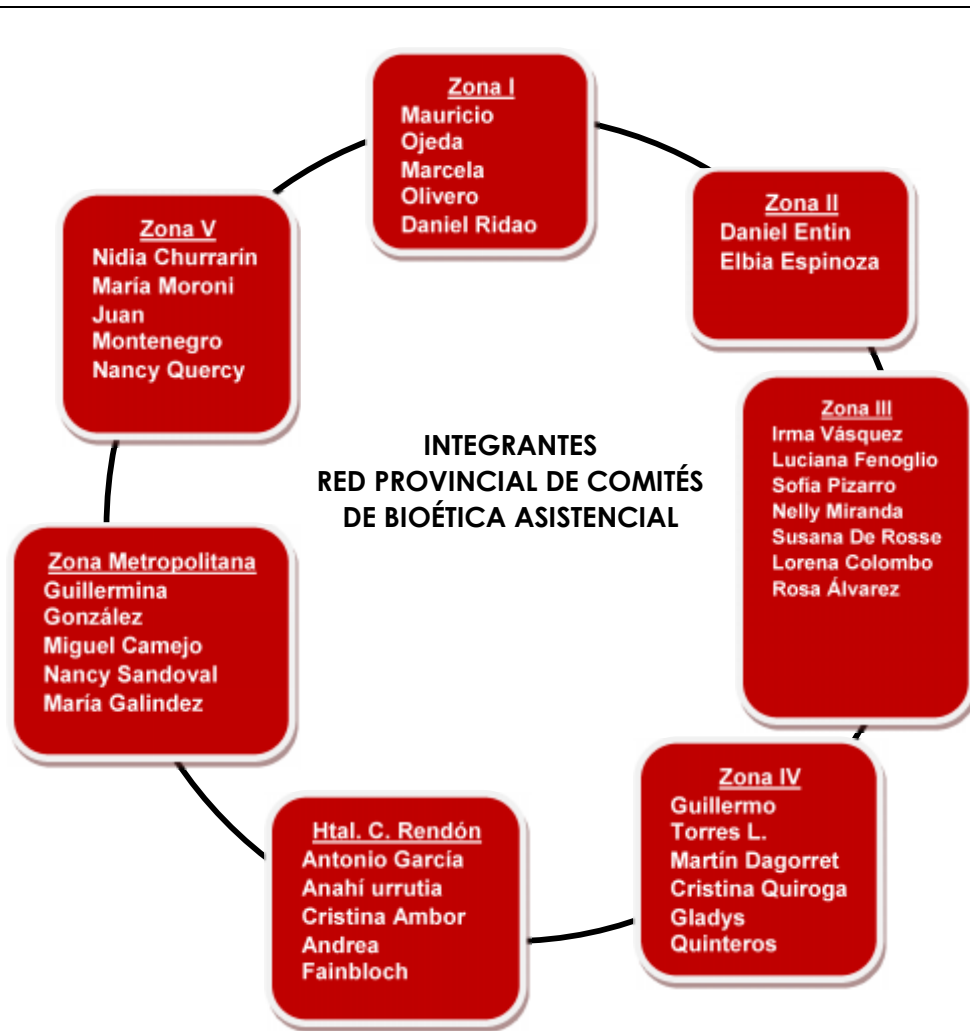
Zona I
Mauricio Ojeda
Marcela Olivero
Daniel Ridao

Zona II
Daniel Entin
Elbia Espinoza

Zona V
Nidia Churrarín
María Moroni
Juan Montenegro
Nancy Quercy

INTEGRANTES
RED PROVINCIAL DE COMITÉS DE BIOÉTICA ASISTENCIAL

Zona III
Irma Vásquez
Luciana Fenoglio
Sofia Pizarro
Nelly Miranda
Susana De Rosse
Lorena Colombo
Rosa Álvarez

Zona Metropolitana
Guillermina González
Miguel Camejo
Nancy Sandoval
María Galindez

Zona IV
Guillermo Torres L.
Martín Dagorret
Cristina Quiroga
Gladys Quinteros

Htal. C. Rendón
Antonio García
Anahí urrutia
Cristina Ambor
Andrea Fainbloch